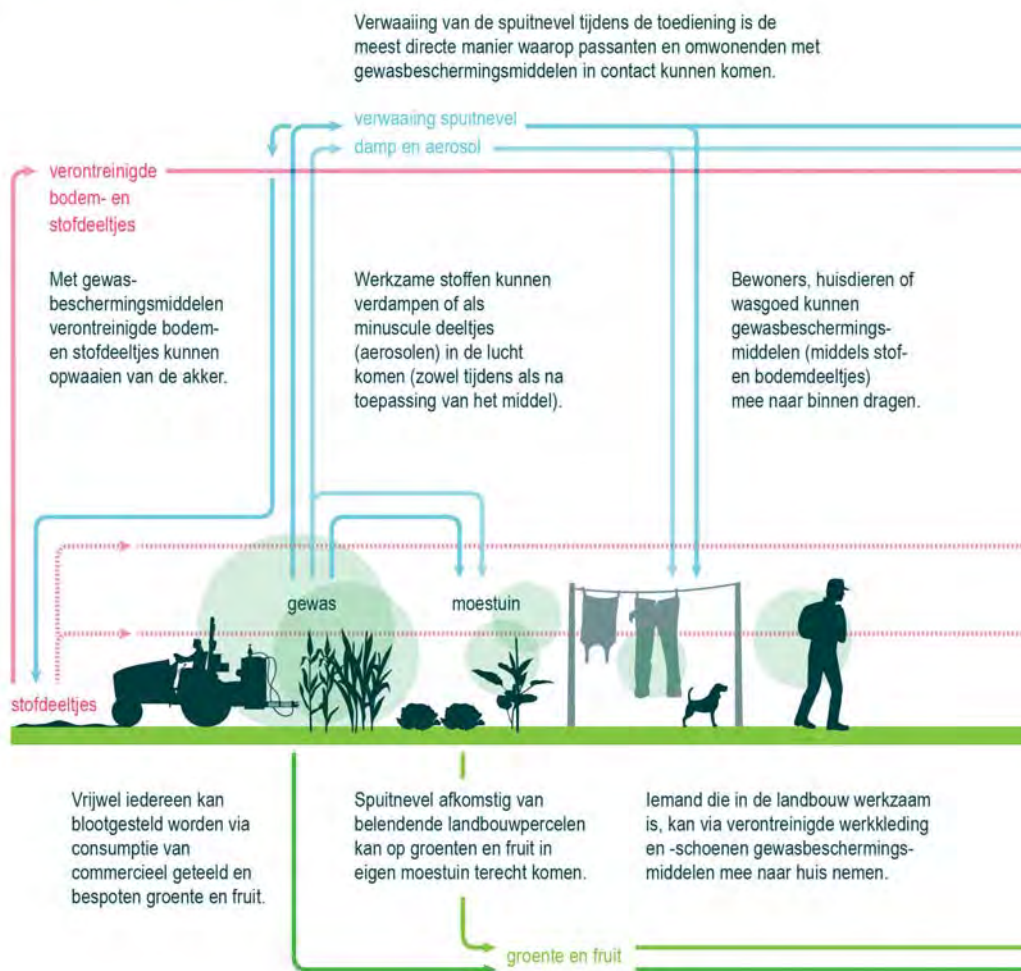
Verwaaiing van de spuitnevel tijdens de toediening is de meest directe manier waarop passanten en omwonenden met gewasbeschermingsmiddelen in contact kunnen komen.

verwaaiing spuitnevel

damp en aerosol

verontreinigde bodem- en stofdeeltjes

Met gewasbeschermingsmiddelen verontreinigde bodem- en stofdeeltjes kunnen opwaaien van de akker.

Werkzame stoffen kunnen verdampen of als minuscule deeltjes (aerosolen) in de lucht komen (zowel tijdens als na toepassing van het middel).

Bewoners, huisdieren of wasgoed kunnen gewasbeschermingsmiddelen (middels stof- en bodemdeeltjes) mee naar binnen dragen.

gewas

moestuin

stofdeeltjes

Vrijwel iedereen kan blootgesteld worden via consumptie van commercieel geteeld en bespoten groente en fruit.

Spuitnevel afkomstig van belendende landbouwpercelen kan op groenten en fruit in eigen moestuin terecht komen.

Iemand die in de landbouw werkzaam is, kan via verontreinigde werkkleding en -schoenen gewasbeschermingsmiddelen mee naar huis nemen.

groente en fruit